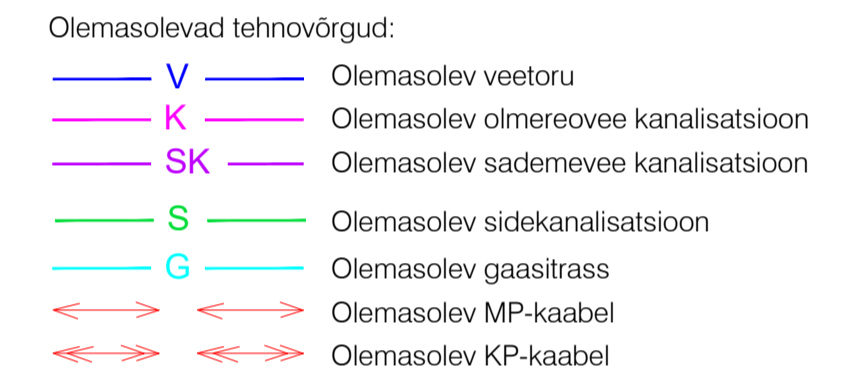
Olemasolevad tehnovõrgud:

V Olemasolev veetoru

K Olemasolev olmereovee kanalisatsioon

SK Olemasolev sademevee kanalisatsioon

S Olemasolev sidekanalisatsioon

G Olemasolev gaasitrass

Olemasolev MP-kaabel

Olemasolev KP-kaabel